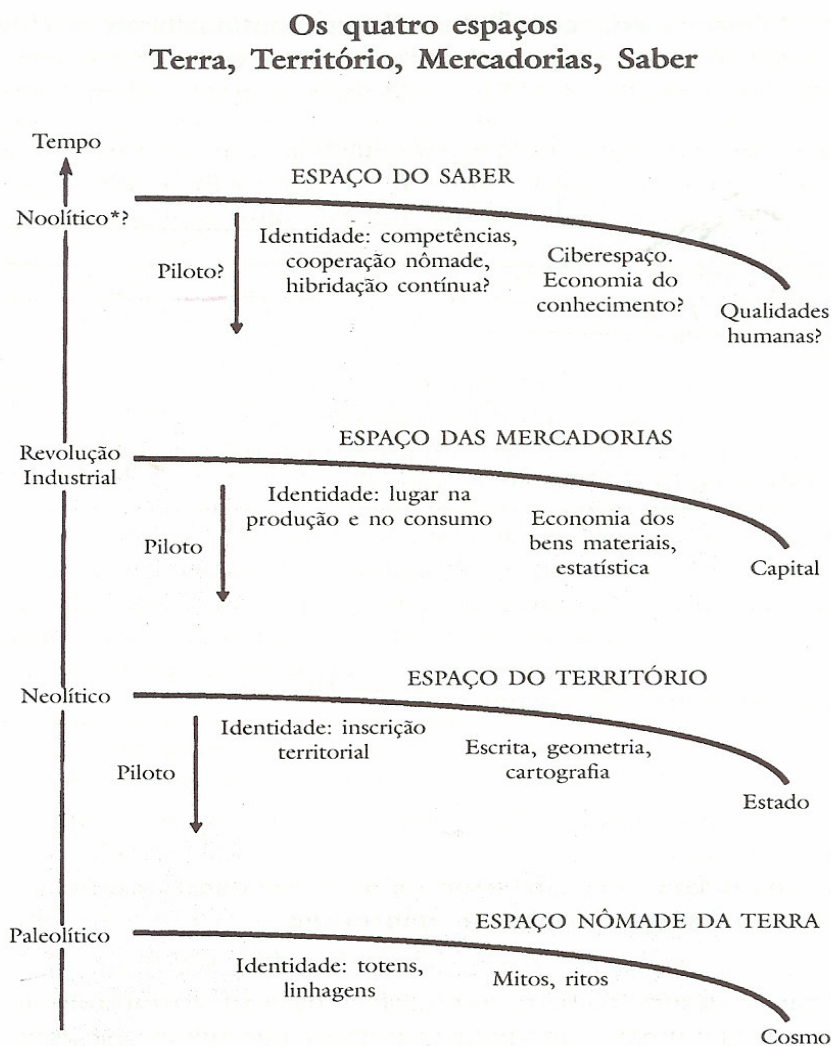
Os quatro espaços
Terra, Território, Mercadorias, Saber

Tempo

ESPAÇO DO SABER

Noolítico*?

Piloto?

Identidade: competências, cooperação nômade, hibridação contínua?

Ciberespaço. Economia do conhecimento?

Qualidades humanas?

ESPAÇO DAS MERCADORIAS

Revolução Industrial

Piloto

Identidade: lugar na produção e no consumo

Economia dos bens materiais, estatística

Capital

ESPAÇO DO TERRITÓRIO

Neolítico

Piloto

Identidade: inscrição territorial

Escrita, geometria, cartografia

Estado

ESPAÇO NÔMADE DA TERRA

Paleolítico

Identidade: totens, linhagens

Mitos, ritos

Cosmo